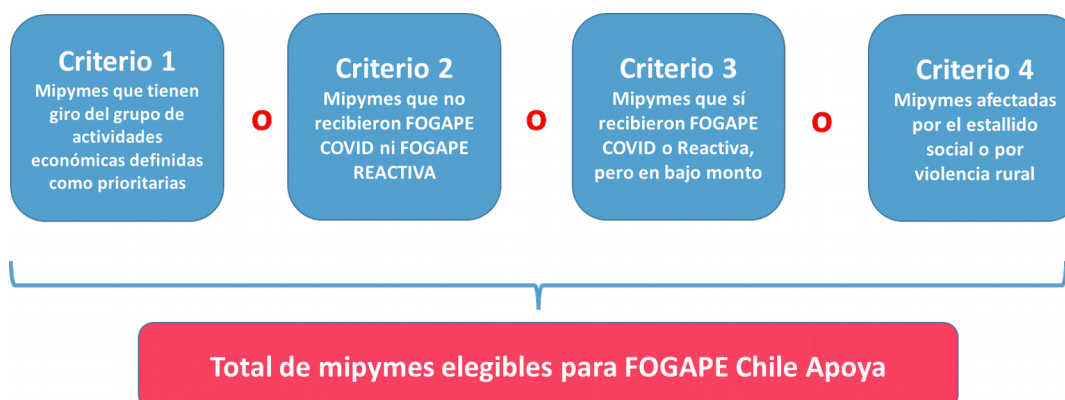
Criterio 1
Mipymes que tienen giro del grupo de actividades económicas definidas como prioritarias

O

Criterio 2
Mipymes que no recibieron FOGAPE COVID ni FOGAPE REACTIVA

O

Criterio 3
Mipymes que sí recibieron FOGAPE COVID o Reactiva, pero en bajo monto

O

Criterio 4
Mipymes afectadas por el estallido social o por violencia rural

Total de mipymes elegibles para FOGAPE Chile Apoya